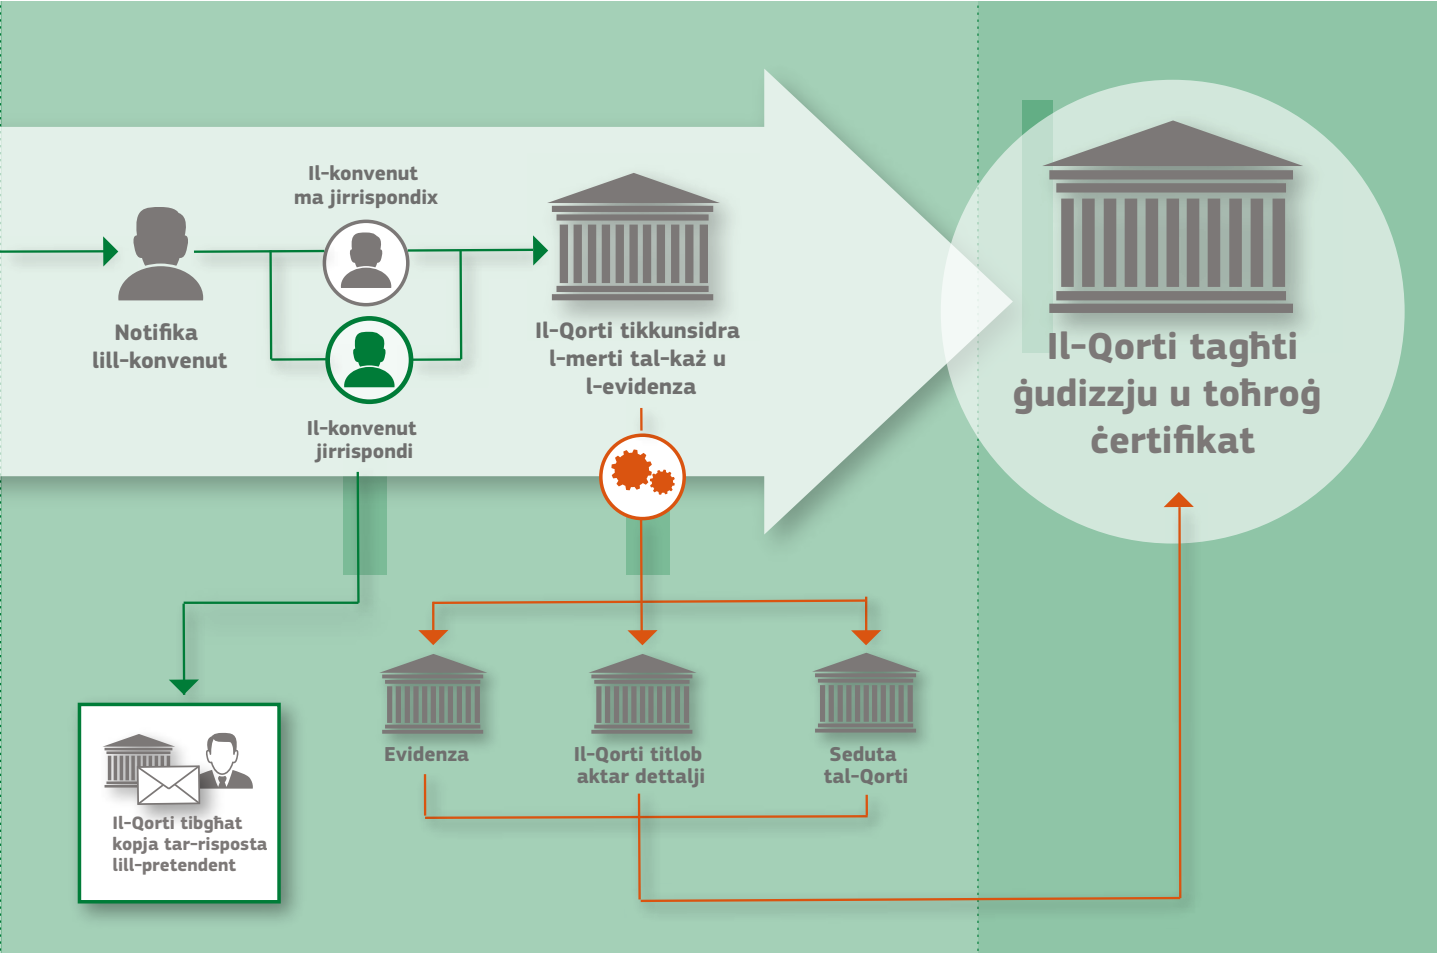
Il-konvenut ma jirrispondix

Notifika lill-konvenut

Il-konvenut jirrispondi

Il-Qorti tikkunsidra l-merti tal-każ u l-evidenza

Il-Qorti tagħti ġudizzju u toħroġ ċertifikat

Il-Qorti tibgħat kopja tar-risposta lill-pretendent

Evidenza

Il-Qorti titlob aktar dettalji

Seduta tal-Qorti